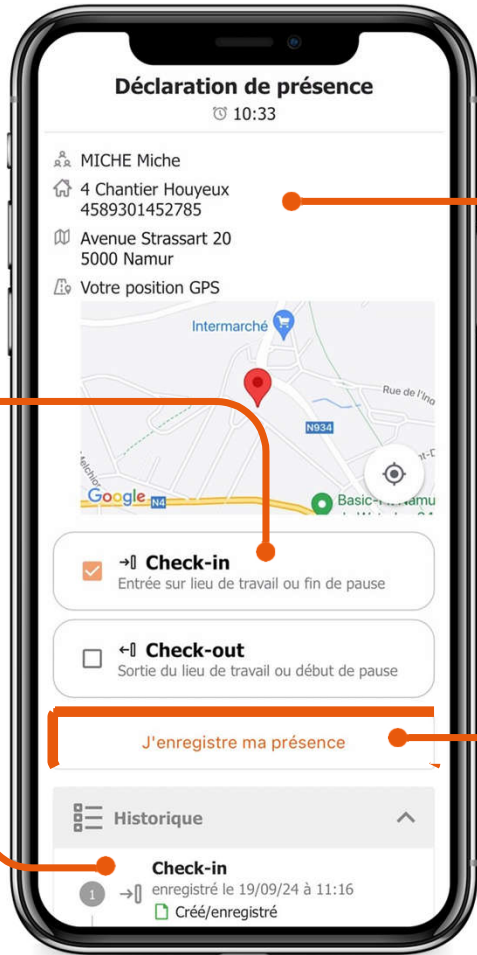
Déclaration de présence
10:33

MICHE Miche
4 Chantier Houyeux
4589301452785
Avenue Strassart 20
5000 Namur
Votre position GPS

Intermarché
Rue de l'Ino
N934
Google
N4
Basic-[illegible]amu

Check-in
Entrée sur lieu de travail ou fin de pause

Check-out
Sortie du lieu de travail ou début de pause

J'enregistre ma présence

Historique

Check-in
1
enregistré le 19/09/24 à 11:16
Créé/enregistré